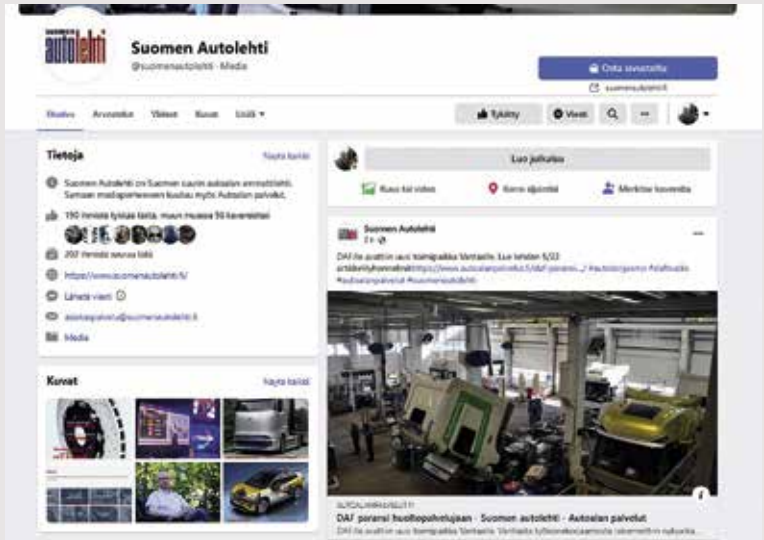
autolehti

Suomen Autolehti

@suomenautolehti · Media

Ota yhteyttä

suomenautolehti

Etusivu Arvostelut Videot Kuvat Lisää ▾

Tykätty Viesti

Tietoja

Näytä kaikki

Suomen Autolehti on Suomen vanhin autoalan ammattilehti. Samaan mediaperheeseen kuuluu myös Autoalan palvelut.

190 ihmistä tykkää tästä, muun muassa 56 kaveriasi

202 ihmistä seuraa tätä

https://www.suomenautolehti.fi/

Lähetä viesti

asiakaspalvelu@suomenautolehti.fi

Media

Kuvat

Näytä kaikki

Luo julkaisu

Kuva tai video

Kerro sijainti

Merkitse kavereita

Suomen Autolehti

2 h ·

DAF:lle avattiin uusi toimipaikka Vantaalle. Lue lehden 5/22 artikkeli/tykönhenkilöt https://www.autoalanpalvelut.fi/daf-paransi-... #autoalanpalvelut #suomenautolehti

AUTOALANPALVELUT.FI

DAF paransi huoltopalvelujaan - Suomen autolehti - Autoalan palvelut

DAF:lle avattiin uusi toimipaikka Vantaalle. Vantaalla työkoneiden/aamoista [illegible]